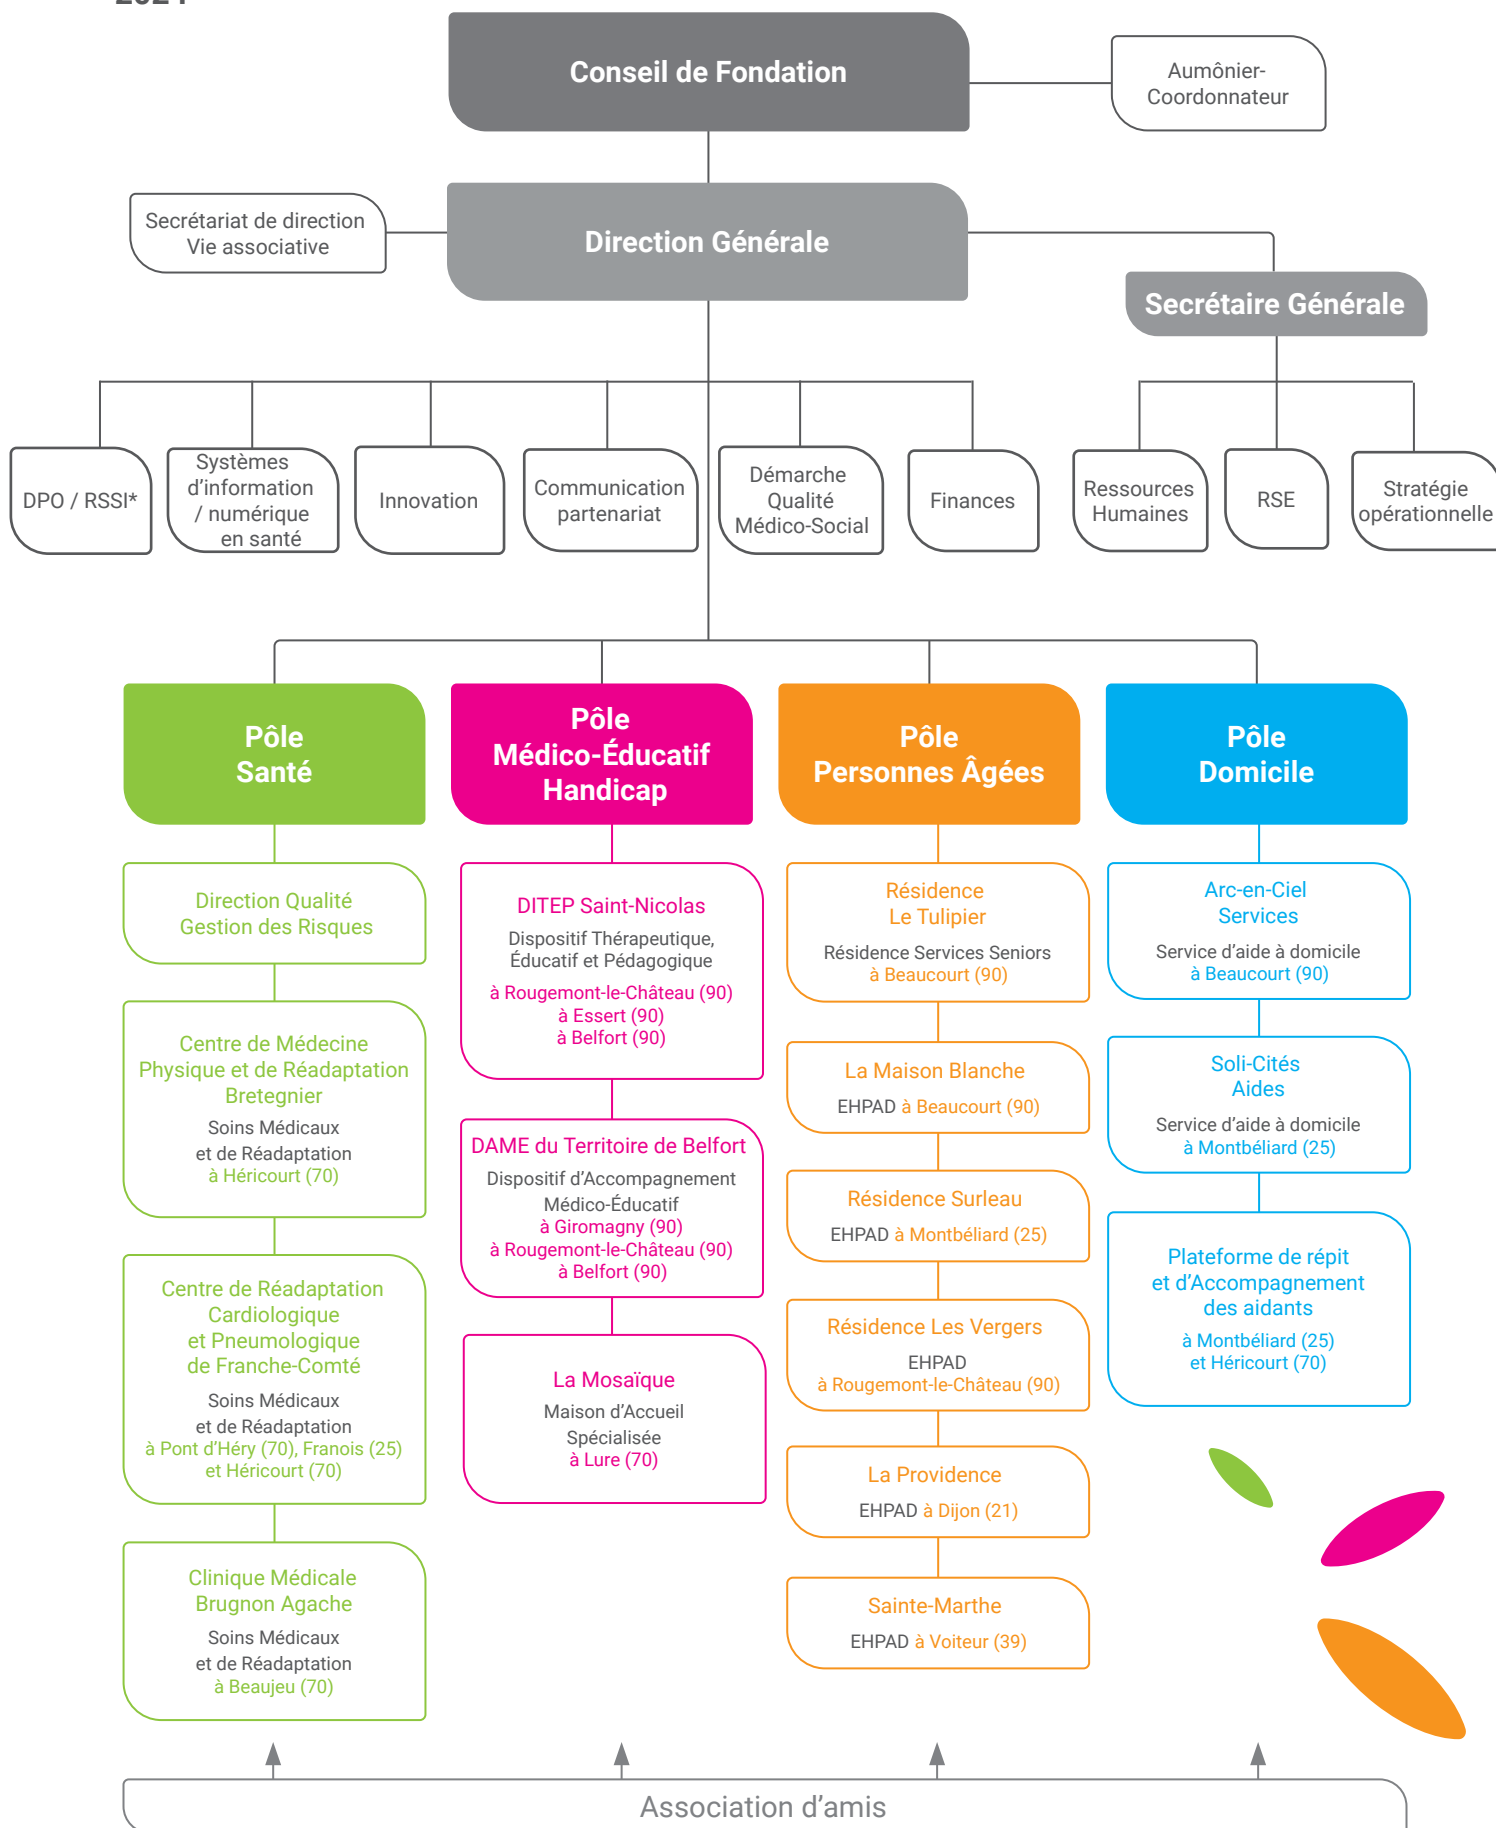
Conseil de Fondation

Aumônier-Coordonnateur

Secrétariat de direction
Vie associative

Direction Générale

Secrétaire Générale

DPO / RSSI*

Systèmes d'information / numérique en santé

Innovation

Communication partenariat

Démarche Qualité Médico-Social

Finances

Ressources Humaines

RSE

Stratégie opérationnelle

Pôle Santé

Pôle Médico-Éducatif Handicap

Pôle Personnes Âgées

Pôle Domicile

Direction Qualité
Gestion des Risques

Centre de Médecine Physique et de Réadaptation Bretegnier
Soins Médicaux et de Réadaptation
à Héricourt (70)

Centre de Réadaptation Cardiologique et Pneumologique de Franche-Comté
Soins Médicaux et de Réadaptation
à Pont d'Héry (70), Franois (25) et Héricourt (70)

Clinique Médicale Brugnon Agache
Soins Médicaux et de Réadaptation
à Beaujeu (70)

DITEP Saint-Nicolas
Dispositif Thérapeutique, Éducatif et Pédagogique
à Rougemont-le-Château (90)
à Essert (90)
à Belfort (90)

DAME du Territoire de Belfort
Dispositif d'Accompagnement Médico-Éducatif
à Giromagny (90)
à Rougemont-le-Château (90)
à Belfort (90)

La Mosaïque
Maison d'Accueil Spécialisée
à Lure (70)

Résidence Le Tulipier
Résidence Services Seniors
à Beaucourt (90)

La Maison Blanche
EHPAD à Beaucourt (90)

Résidence Surleau
EHPAD à Montbéliard (25)

Résidence Les Vergers
EHPAD
à Rougemont-le-Château (90)

La Providence
EHPAD à Dijon (21)

Sainte-Marthe
EHPAD à Voiteur (39)

Arc-en-Ciel Services
Service d'aide à domicile
à Beaucourt (90)

Soli-Cités Aides
Service d'aide à domicile
à Montbéliard (25)

Plateforme de répit et d'Accompagnement des aidants
à Montbéliard (25)
et Héricourt (70)

Association d'amis